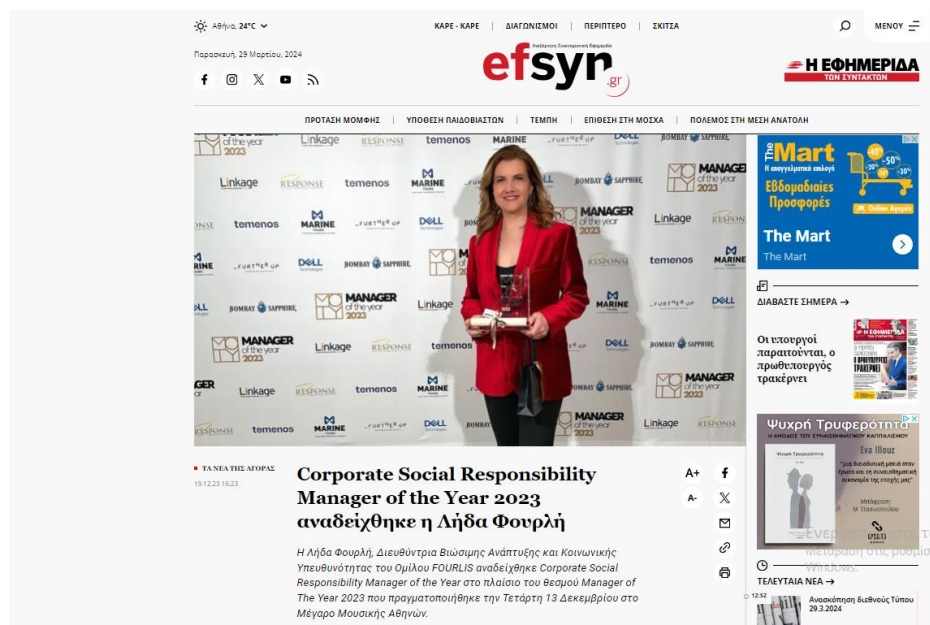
Αθήνα, 24°C

ΚΑΡΕ - ΚΑΡΕ | ΔΙΑΓΩΝΙΣΜΟΙ | ΠΕΡΙΠΤΕΡΟ | ΣΚΙΤΣΑ

ΜΕΝΟΥ

Παρασκευή, 29 Μαρτίου, 2024

Ανεξάρτητη Συνεταιριστική Εφημερίδα
efsyn.gr

Η ΕΦΗΜΕΡΙΔΑ ΤΩΝ ΣΥΝΤΑΚΤΩΝ

ΠΡΟΤΑΣΗ ΜΟΜΦΗΣ | ΥΠΟΘΕΣΗ ΠΑΙΔΟΒΙΑΣΤΩΝ | ΤΕΜΠΗ | ΕΠΙΘΕΣΗ ΣΤΗ ΜΟΣΧΑ | ΠΟΛΕΜΟΣ ΣΤΗ ΜΕΣΗ ΑΝΑΤΟΛΗ

Linkage RESPONSE temenos MARINE DELL BOMBAY SAPPHIRE FURTHER UP MANAGER of the year 2023

The Mart
Η επαγγελματική επιλογή
Εβδομαδιαίες Προσφορές
-40% -20% -50% -30%
Online Αγορές
The Mart
The Mart

ΔΙΑΒΑΣΤΕ ΣΗΜΕΡΑ →

Οι υπουργοί παραιτούνται, ο πρωθυπουργός τρακάρει

ΤΑ ΝΕΑ ΤΗΣ ΑΓΟΡΑΣ
19.12.23 16:23

Corporate Social Responsibility Manager of the Year 2023 αναδείχθηκε η Λήδα Φουρλή

A+
A-

Η Λήδα Φουρλή, Διευθύντρια Βιώσιμης Ανάπτυξης και Κοινωνικής Υπευθυνότητας του Ομίλου FOURLIS αναδείχθηκε Corporate Social Responsibility Manager of the Year στο πλαίσιο του θεσμού Manager of The Year 2023 που πραγματοποιήθηκε την Τετάρτη 13 Δεκεμβρίου στο Μέγαρο Μουσικής Αθηνών.

Ψυχρή Τρυφερότητα
Η ΑΝΟΔΟΣ ΤΟΥ ΣΥΝΑΙΣΘΗΜΑΤΙΚΟΥ ΚΑΠΙΤΑΛΙΣΜΟΥ
Eva Illouz
Μετάφραση: Μ. Τσαγκούρη
ΚΡΙΤΙΚΗ

Ενεργοποίηση των Windows
Μετάβαση στις ρυθμίσεις για ενεργοποίηση των Windows.

ΤΕΛΕΥΤΑΙΑ ΝΕΑ →

12:52
Ανασκόπηση διεθνούς Τύπου 29.3.2024